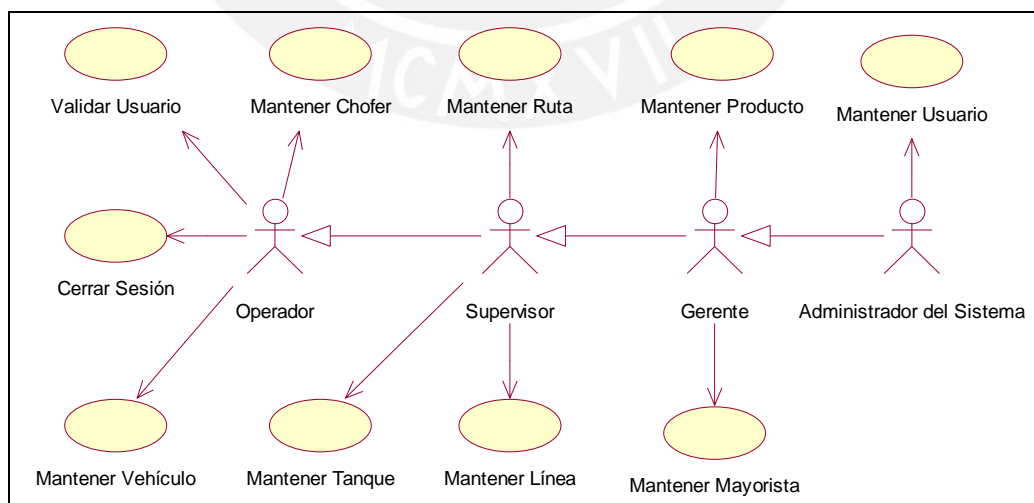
Validar Usuario

Mantener Chofer

Mantener Ruta

Mantener Producto

Mantener Usuario

Cerrar Sesión

Operador

Supervisor

Gerente

Administrador del Sistema

Mantener Vehículo

Mantener Tanque

Mantener Línea

Mantener Mayorista